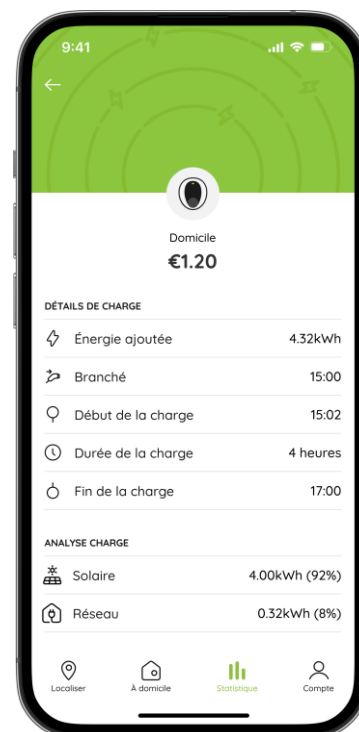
9:41

Domicile
€1.20

DÉTAILS DE CHARGE

| | |
|---|---|
| Énergie ajoutée | 4.32kWh |
| Branché | 15:00 |
| Début de la charge | 15:02 |
| Durée de la charge | 4 heures |
| Fin de la charge | 17:00 |

ANALYSE CHARGE

| | |
|---|---|
| Solaire | 4.00kWh (92%) |
| Réseau | 0.32kWh (8%) |

Localiser
À domicile
Statistique
Compte